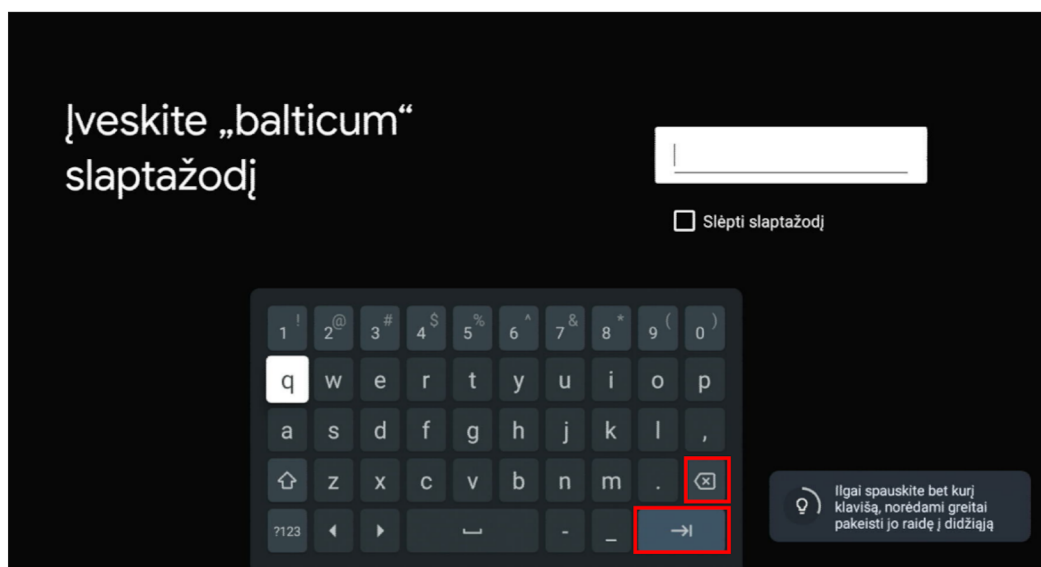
Įveskite „balticum“ slaptažodį

Slėpti slaptažodį

1 ! 2 @ 3 # 4 $ 5 % 6 ^ 7 & 8 * 9 ( 0 )
q w e r t y u i o p
a s d f g h j k l ,
z x c v b n m .
?123 - _

Ilgai spauskite bet kurį klavišą, norėdami greitai pakeisti jo raidę į didžiąją